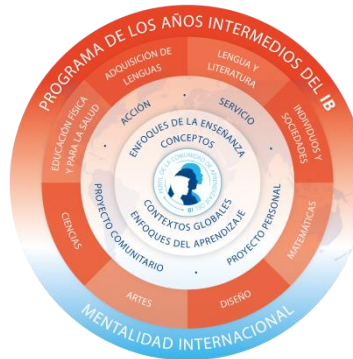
PROGRAMA DE LOS AÑOS INTERMEDIOS DEL IB

ADQUISICIÓN DE LENGUAS

LENGUA Y LITERATURA

INDIVIDUOS Y SOCIEDADES

MATEMÁTICAS

DISEÑO

ARTES

CIENCIAS

EDUCACIÓN FÍSICA Y PARA LA SALUD

ACCIÓN

SERVICIO

PROYECTO PERSONAL

PROYECTO COMUNITARIO

ENFOQUES DE LA ENSEÑANZA

CONCEPTOS

PERFIL DE LA COMUNIDAD DE APRENDIZAJE DEL IB

CONTEXTOS GLOBALES

ENFOQUES DEL APRENDIZAJE

MENTALIDAD INTERNACIONAL